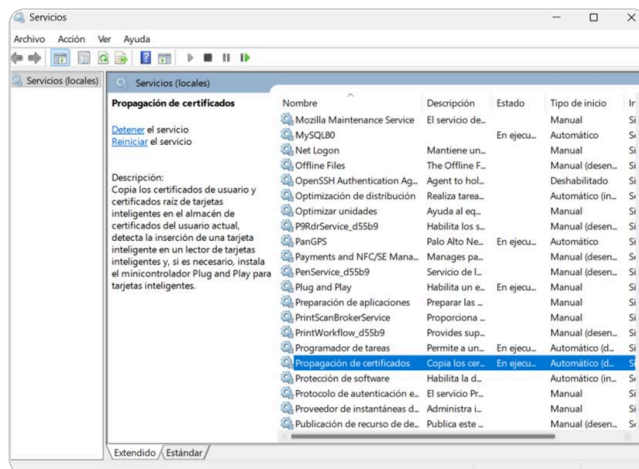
Servicios

Archivo Acción Ver Ayuda

Servicios (locales)

Servicios (locales)

Propagación de certificados

Detener el servicio
Reiniciar el servicio

Descripción:
Copia los certificados de usuario y certificados raíz de tarjetas inteligentes en el almacén de certificados del usuario actual, detecta la inserción de una tarjeta inteligente en un lector de tarjetas inteligentes y, si es necesario, instala el minicontrolador Plug and Play para tarjetas inteligentes.

| Nombre | Descripción | Estado | Tipo de inicio | In |
|---|---|---|---|---|
| Mozilla Maintenance Service | El servicio de... | | Manual | Si |
| MySQL80 | | En ejecu... | Automático | Se |
| Net Logon | Mantiene un... | | Manual | Si |
| Offline Files | The Offline F... | | Manual (desen... | Si |
| OpenSSH Authentication Ag... | Agent to hol... | | Deshabilitado | Si |
| Optimización de distribución | Realiza tarea... | | Automático (in... | Se |
| Optimizar unidades | Ayuda al eq... | | Manual | Si |
| P9RdrService_d55b9 | Habilita los s... | | Manual (desen... | Si |
| PanGPS | Palo Alto Ne... | En ejecu... | Automático | Si |
| Payments and NFC/SE Mana... | Manages pa... | | Manual (desen... | Se |
| PenService_d55b9 | Servicio de l... | | Manual (desen... | Si |
| Plug and Play | Habilita un e... | En ejecu... | Manual | Si |
| Preparación de aplicaciones | Preparar las ... | | Manual | Si |
| PrintScanBrokerService | Proporciona ... | | Manual | Si |
| PrintWorkflow_d55b9 | Provides sup... | | Manual (desen... | Si |
| Programador de tareas | Permite a un... | En ejecu... | Automático (d... | Si |
| Propagación de certificados | Copia los cer... | En ejecu... | Automático (d... | Si |
| Protección de software | Habilita la d... | | Automático (in... | Se |
| Protocolo de autenticación e... | El servicio Pr... | | Manual | Si |
| Proveedor de instantáneas d... | Administra i... | | Manual | Si |
| Publicación de recurso de de... | Publica este ... | | Manual (desen... | Se |

Extendido Estándar